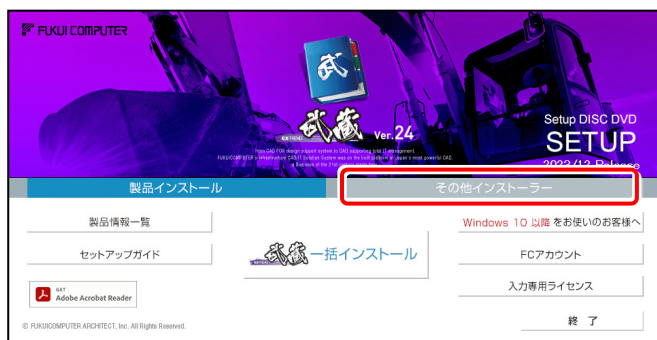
FUKUI COMPUTER

武蔵 Ver.24

Setup DISC DVD
SETUP
2023/12 Release

製品インストール

その他インストーラー

製品情報一覧

セットアップガイド

武蔵 一括インストール

Windows 10 以降をお使いのお客様へ

FCアカウント

入力専用ライセンス

GET Adobe Acrobat Reader

© FUKUICOMPUTER ARCHITECT, Inc. All Rights Reserved.

終　了